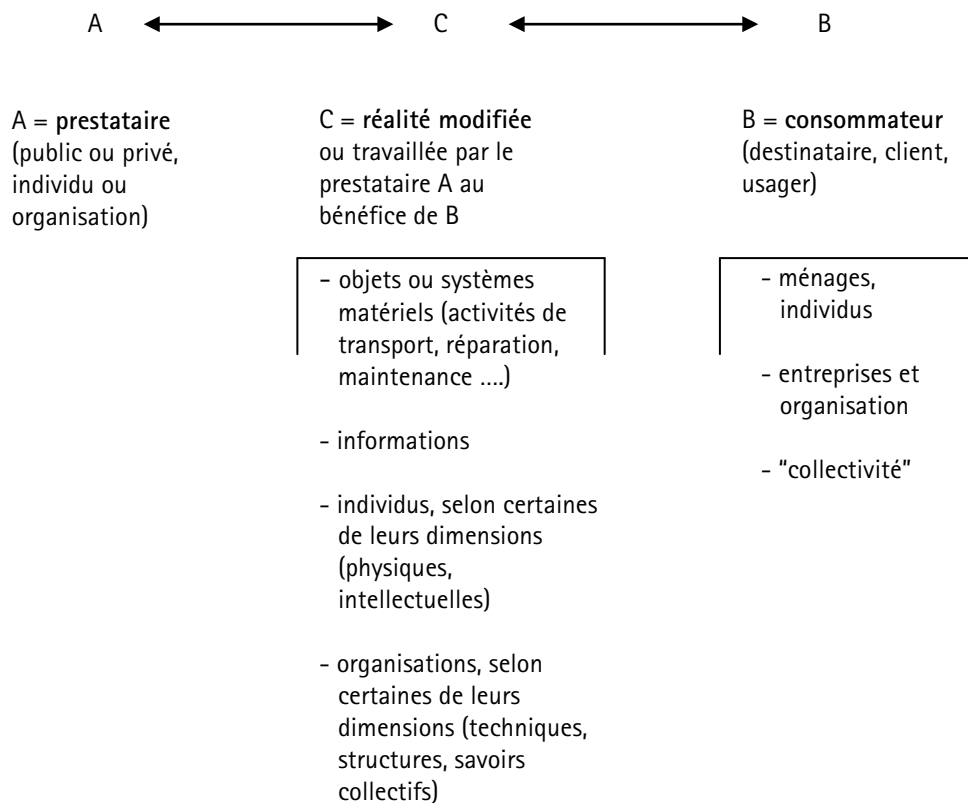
A C B

A = **prestataire** (public ou privé, individu ou organisation)

C = **réalité modifiée** ou travaillée par le prestataire A au bénéfice de B

- objets ou systèmes matériels (activités de transport, réparation, maintenance ….)

- informations

- individus, selon certaines de leurs dimensions (physiques, intellectuelles)

- organisations, selon certaines de leurs dimensions (techniques, structures, savoirs collectifs)

B = **consommateur** (destinataire, client, usager)

- ménages, individus

- entreprises et organisation

- "collectivité"